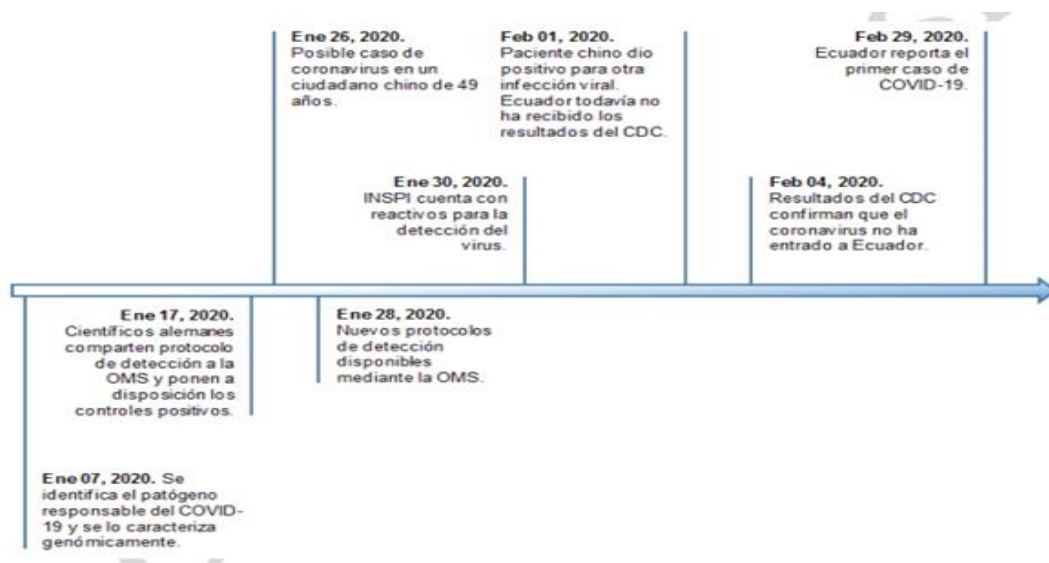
Ene 26, 2020.
Posible caso de coronavirus en un ciudadano chino de 49 años.

Feb 01, 2020.
Paciente chino dio positivo para otra infección viral. Ecuador todavía no ha recibido los resultados del CDC.

Feb 29, 2020.
Ecuador reporta el primer caso de COVID-19.

Ene 30, 2020.
INSPI cuenta con reactivos para la detección del virus.

Feb 04, 2020.
Resultados del CDC confirman que el coronavirus no ha entrado a Ecuador.

Ene 17, 2020.
Científicos alemanes comparten protocolo de detección a la OMS y ponen a disposición los controles positivos.

Ene 28, 2020.
Nuevos protocolos de detección disponibles mediante la OMS.

Ene 07, 2020. Se identifica el patógeno responsable del COVID-19 y se lo caracteriza genómicamente.